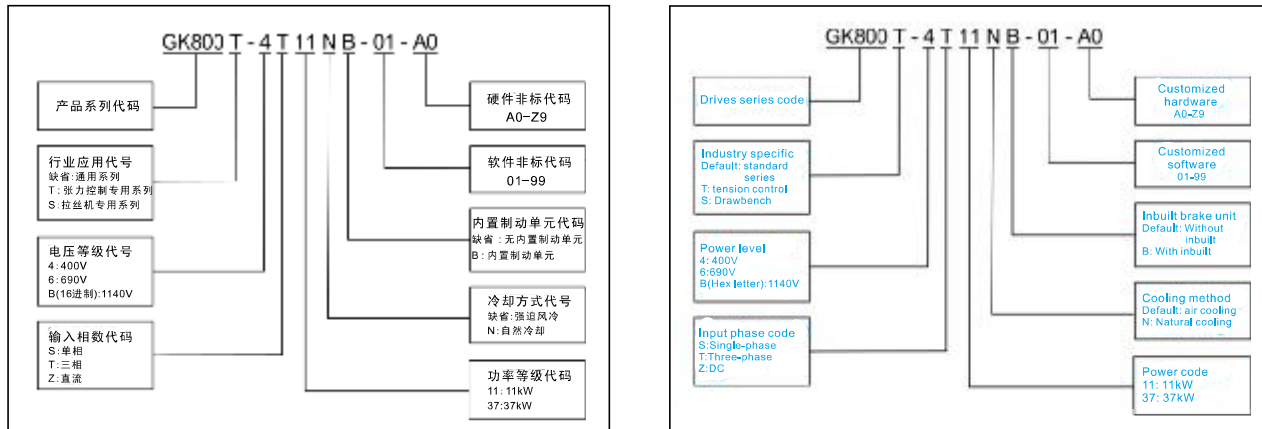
GK800 T - 4 T 11 N B - 01 - A0

产品系列代码

行业应用代号
缺省:通用系列
T:张力控制专用系列
S:拉丝机专用系列

电压等级代号
4:400V
6:690V
B(16进制):1140V

输入相数代码
S:单相
T:三相
Z:直流

硬件非标代码
A0-Z9

软件非标代码
01-99

内置制动单元代码
缺省:无内置制动单元
B:内置制动单元

冷却方式代号
缺省:强迫风冷
N:自然冷却

功率等级代码
11:11kW
37:37kW

GK800 T - 4 T 11 N B - 01 - A0

Drives series code

Industry specific
Default: standard series
T: tension control
S: Drawbench

Power level
4: 400V
6:690V
B(Hex letter):1140V

Input phase code
S:Single-phase
T:Three-phase
Z:DC

Customized hardware
A0-Z9

Customized software
01-99

Inbuilt brake unit
Default: Without inbuilt
B: With inbuilt

Cooling method
Default: air cooling
N: Natural cooling

Power code
11: 11kW
37: 37kW